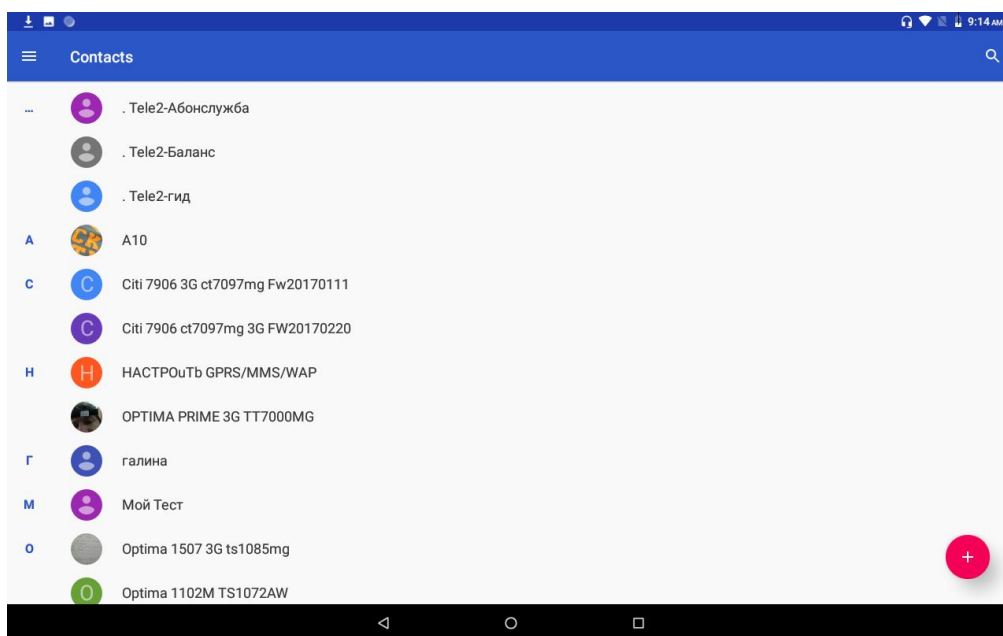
9:14 AM

Contacts

...
. Tele2-Абонслужба
. Tele2-Баланс
. Tele2-гид

A
A10

C
C Citi 7906 3G ct7097mg Fw20170111
C Citi 7906 ct7097mg 3G FW20170220

H
H НАСТРОuТb GPRS/MMS/WAP
OPTIMA PRIME 3G TT7000MG

Г
галина

М
Мой Тест

O
Optima 1507 3G ts1085mg
O Optima 1102M TS1072AW

+